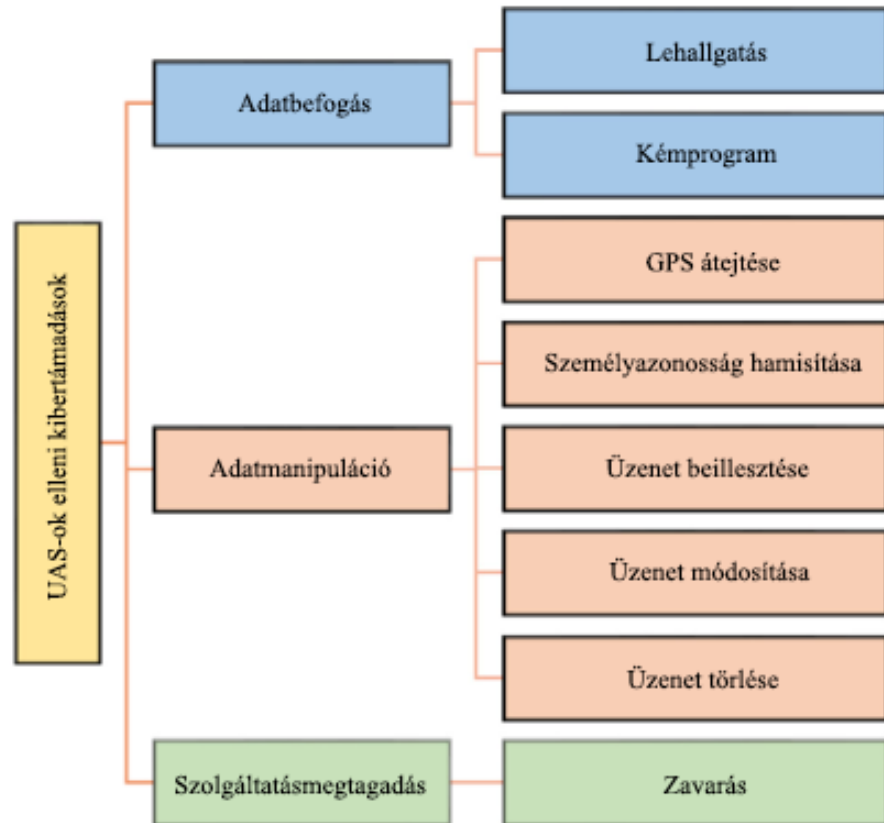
UAS-ok elleni kibertámadások

Adatbefogás

Lehallgatás

Kémprogram

Adatmanipuláció

GPS átejtése

Személyazonosság hamisítása

Üzenet beillesztése

Üzenet módosítása

Üzenet törlése

Szolgáltatásmegtagadás

Zavarás